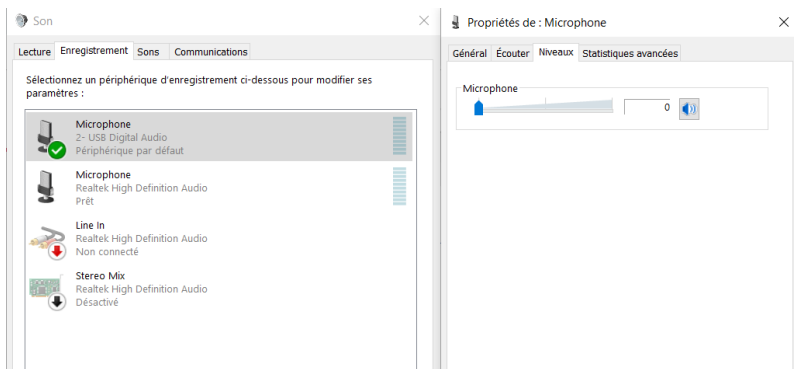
Son

Lecture Enregistrement Sons Communications

Sélectionnez un périphérique d'enregistrement ci-dessous pour modifier ses paramètres :

Microphone
2- USB Digital Audio
Périphérique par défaut

Microphone
Realtek High Definition Audio
Prêt

Line In
Realtek High Definition Audio
Non connecté

Stereo Mix
Realtek High Definition Audio
Désactivé

Propriétés de : Microphone

Général Écouter Niveaux Statistiques avancées

Microphone

0